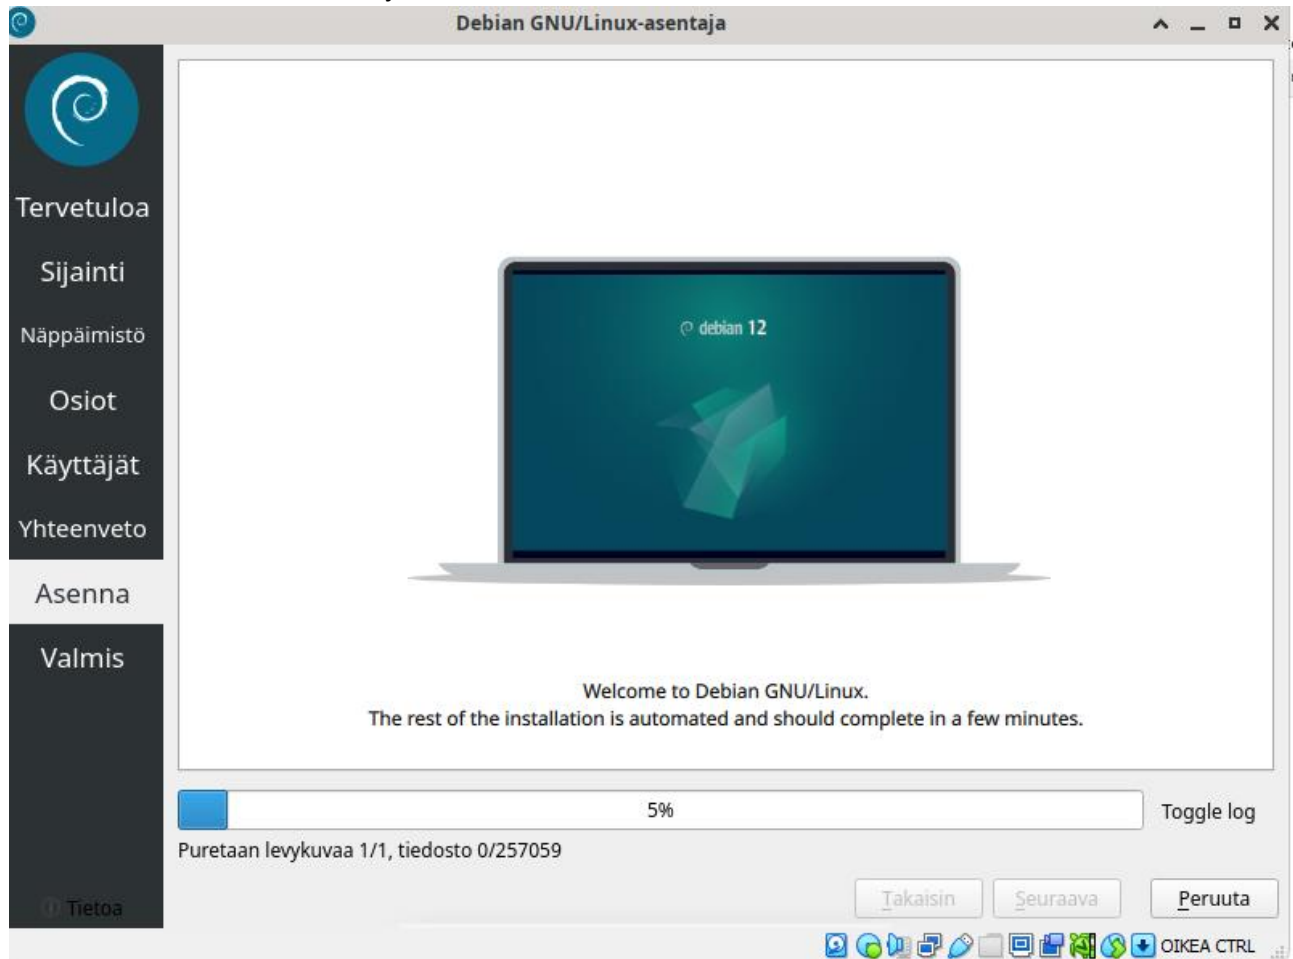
Debian GNU/Linux-asentaja

Tervetuloa
Sijainti
Näppäimistö
Osiot
Käyttäjät
Yhteenveto
Asenna
Valmis

debian 12

Welcome to Debian GNU/Linux.
The rest of the installation is automated and should complete in a few minutes.

5%

Toggle log

Puretaan levykuvaa 1/1, tiedosto 0/257059

Tietoa

Takaisin
Seuraava
Peruuta

OIKEA CTRL